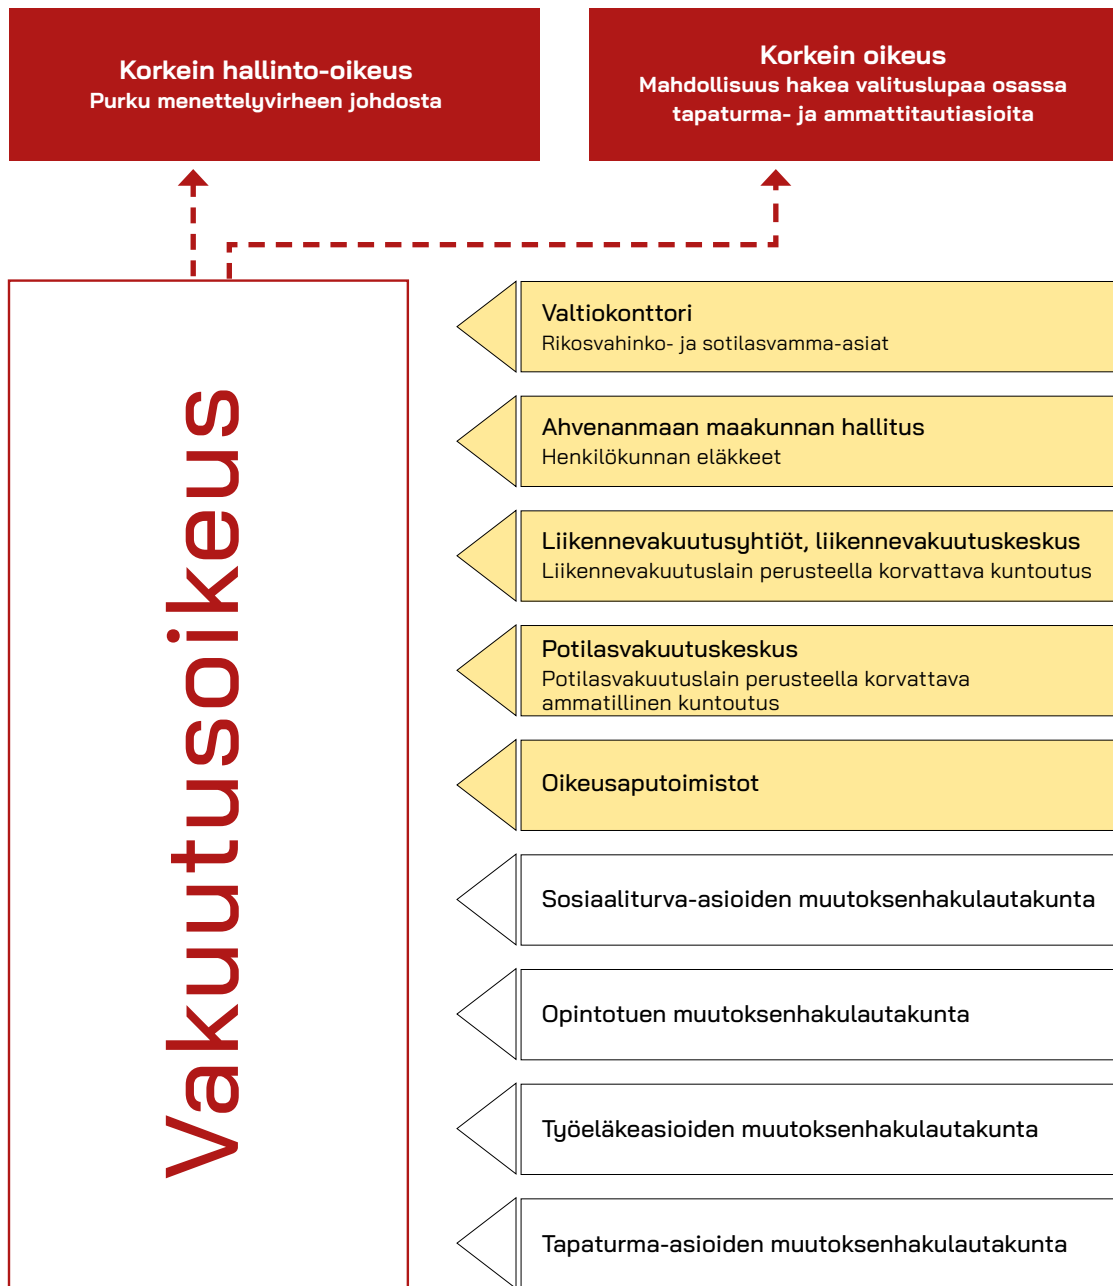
Korkein hallinto-oikeus
Purku menettelyvirheen johdosta

Korkein oikeus
Mahdollisuus hakea valituslupaa osassa tapaturma- ja ammattitautiasioita

Vakuutusoikeus

Valtiokonttori
Rikosvahinko- ja sotilasvamma-asiat

Ahvenanmaan maakunnan hallitus
Henkilökunnan eläkkeet

Liikennevakuutusyhtiöt, liikennevakuutuskeskus
Liikennevakuutuslain perusteella korvattava kuntoutus

Potilasvakuutuskeskus
Potilasvakuutuslain perusteella korvattava ammatillinen kuntoutus

Oikeusaputoimistot

Sosiaaliturva-asioiden muutoksenhakulautakunta

Opintotuen muutoksenhakulautakunta

Työeläkeasioiden muutoksenhakulautakunta

Tapaturma-asioiden muutoksenhakulautakunta